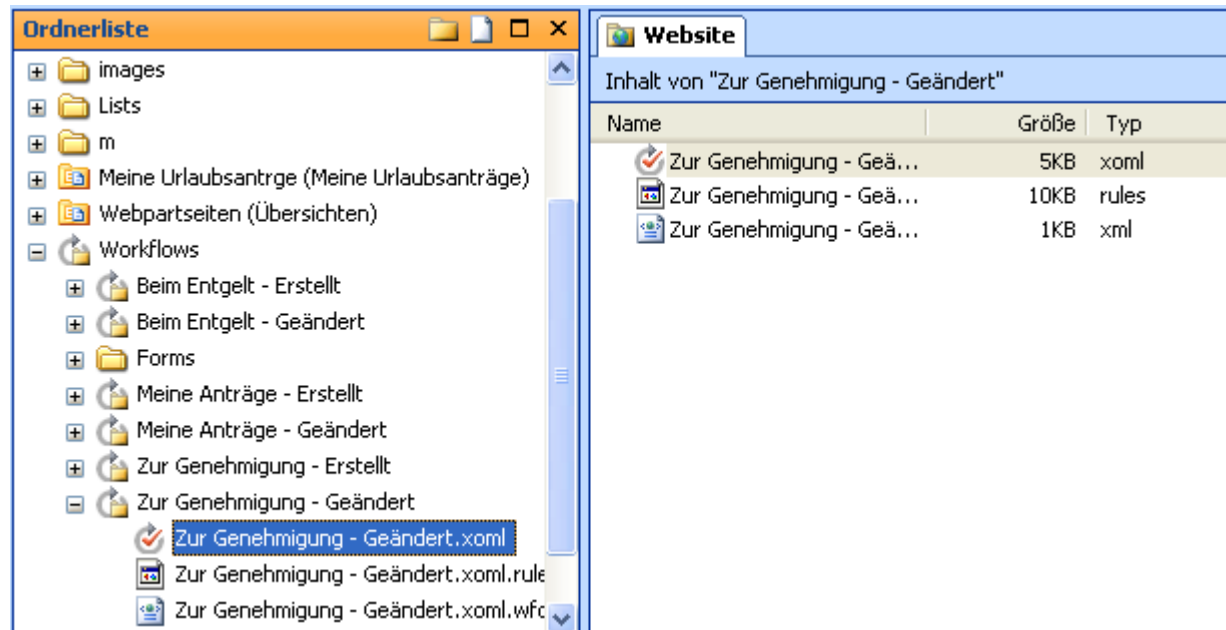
Ordnerliste

images
Lists
m
Meine Urlaubsantrge (Meine Urlaubsanträge)
Webpartseiten (Übersichten)
Workflows
Beim Entgelt - Erstellt
Beim Entgelt - Geändert
Forms
Meine Anträge - Erstellt
Meine Anträge - Geändert
Zur Genehmigung - Erstellt
Zur Genehmigung - Geändert
Zur Genehmigung - Geändert.xoml
Zur Genehmigung - Geändert.xoml.rule
Zur Genehmigung - Geändert.xoml.wfc

Website

Inhalt von "Zur Genehmigung - Geändert"

| Name | Größe | Typ |
|---|---|---|
| Zur Genehmigung - Geä... | 5KB | xoml |
| Zur Genehmigung - Geä... | 10KB | rules |
| Zur Genehmigung - Geä... | 1KB | xml |